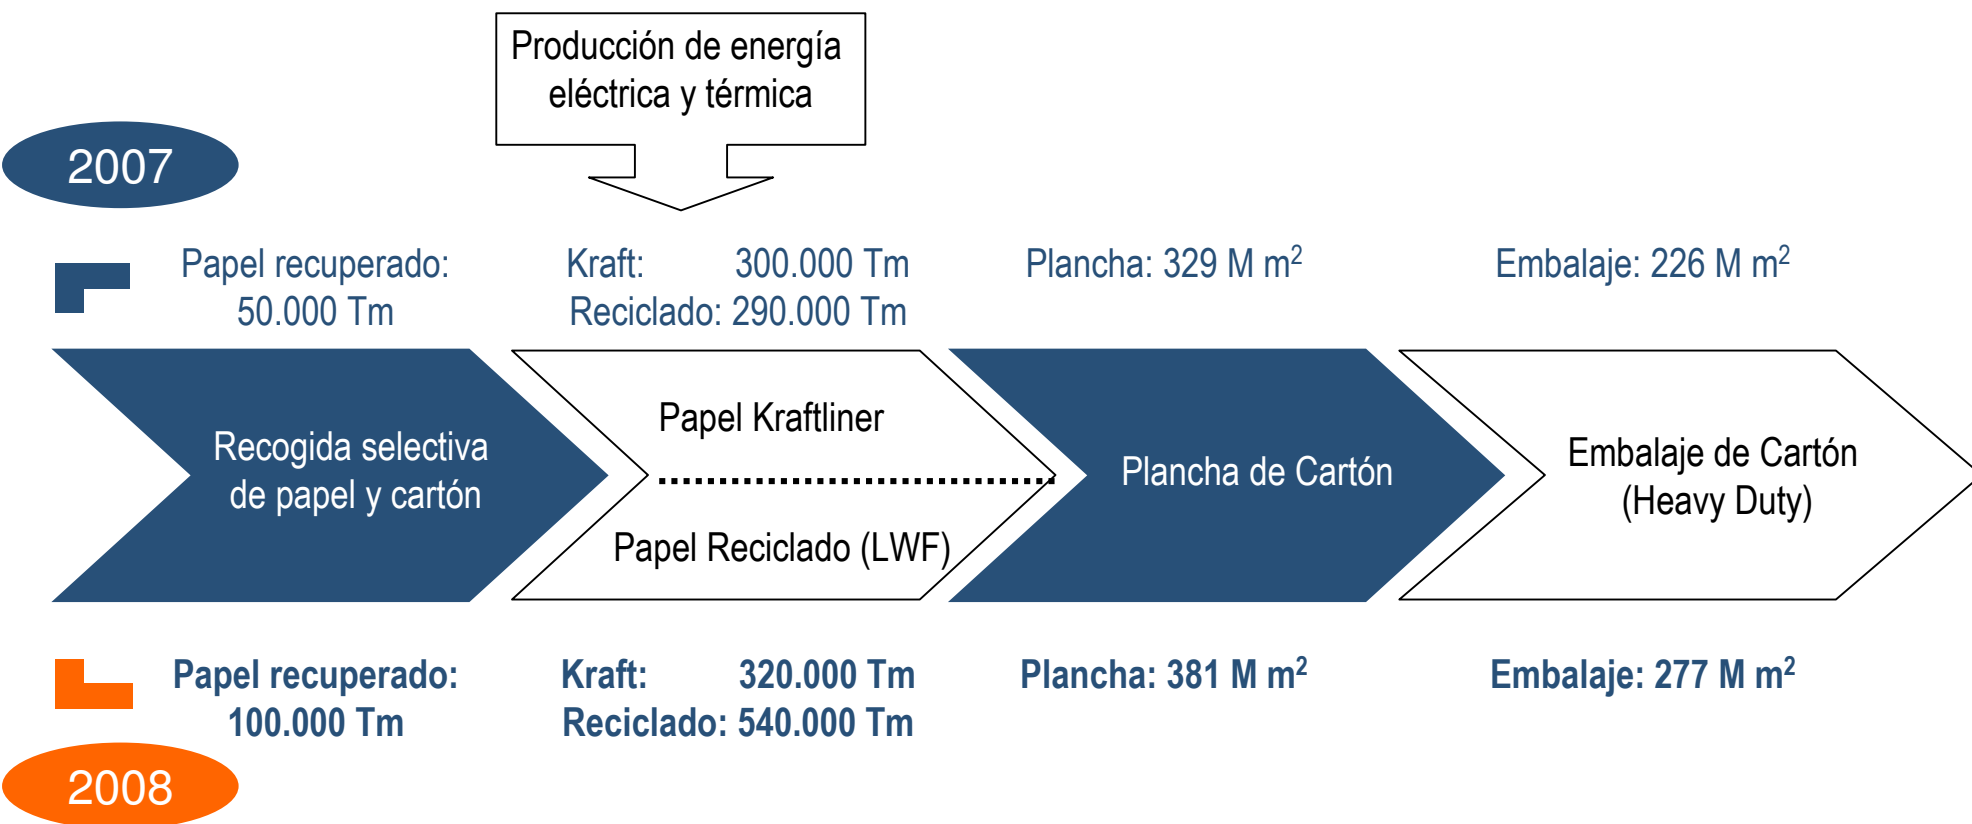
Producción de energía eléctrica y térmica

2007

Papel recuperado: 50.000 Tm

Kraft: 300.000 Tm
Reciclado: 290.000 Tm

Plancha: 329 M m$^2$

Embalaje: 226 M m$^2$

Recogida selectiva de papel y cartón

Papel Kraftliner

Papel Reciclado (LWF)

Plancha de Cartón

Embalaje de Cartón (Heavy Duty)

Papel recuperado: 100.000 Tm

Kraft: 320.000 Tm
Reciclado: 540.000 Tm

Plancha: 381 M m$^2$

Embalaje: 277 M m$^2$

2008